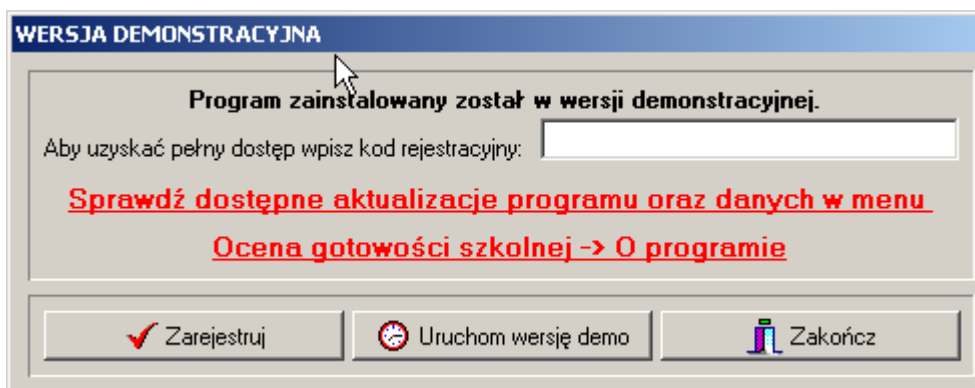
WERSJA DEMONSTRACYJNA

Program zainstalowany został w wersji demonstracyjnej.

Aby uzyskać pełny dostęp wpisz kod rejestracyjny:

Sprawdź dostępne aktualizacje programu oraz danych w menu

Ocena gotowości szkolnej -> O programie

Zarejestruj

Uruchom wersję demo

Zakończ